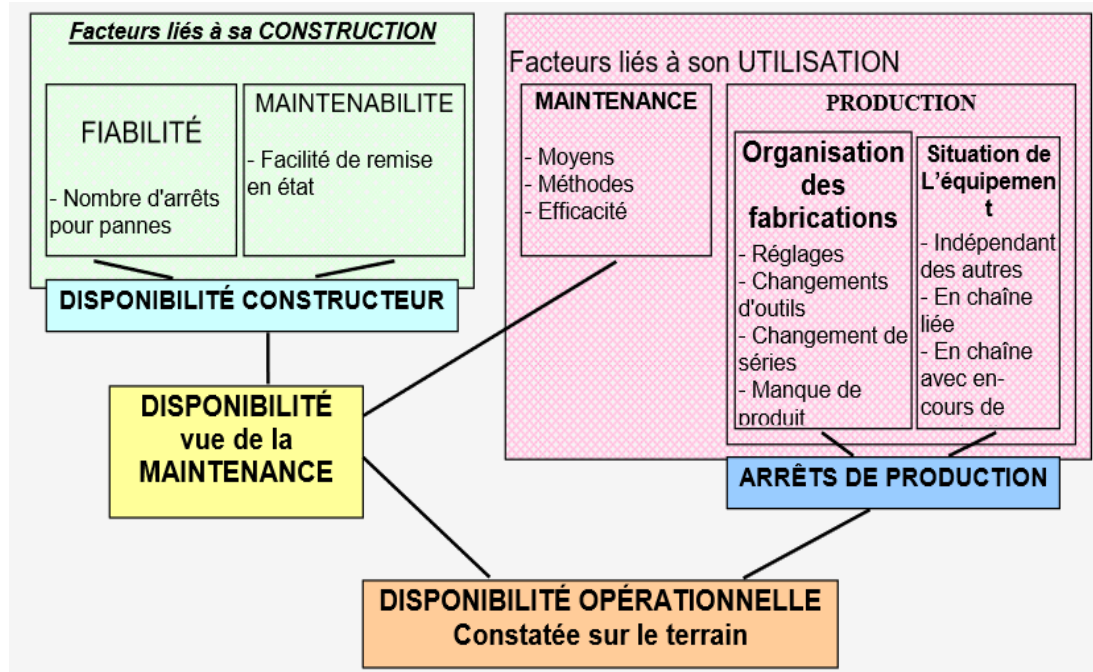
Facteurs liés à sa CONSTRUCTION

FIABILITÉ

- Nombre d'arrêts pour pannes

MAINTENABILITE

- Facilité de remise en état

DISPONIBILITÉ CONSTRUCTEUR

Facteurs liés à son UTILISATION

MAINTENANCE

- Moyens
- Méthodes
- Efficacité

PRODUCTION

Organisation des fabrications

- Réglages
- Changements d'outils
- Changement de séries
- Manque de produit

Situation de L'équipement

- Indépendant des autres
- En chaîne liée
- En chaîne avec en-cours de

ARRÊTS DE PRODUCTION

DISPONIBILITÉ vue de la MAINTENANCE

DISPONIBILITÉ OPÉRATIONNELLE
Constatée sur le terrain